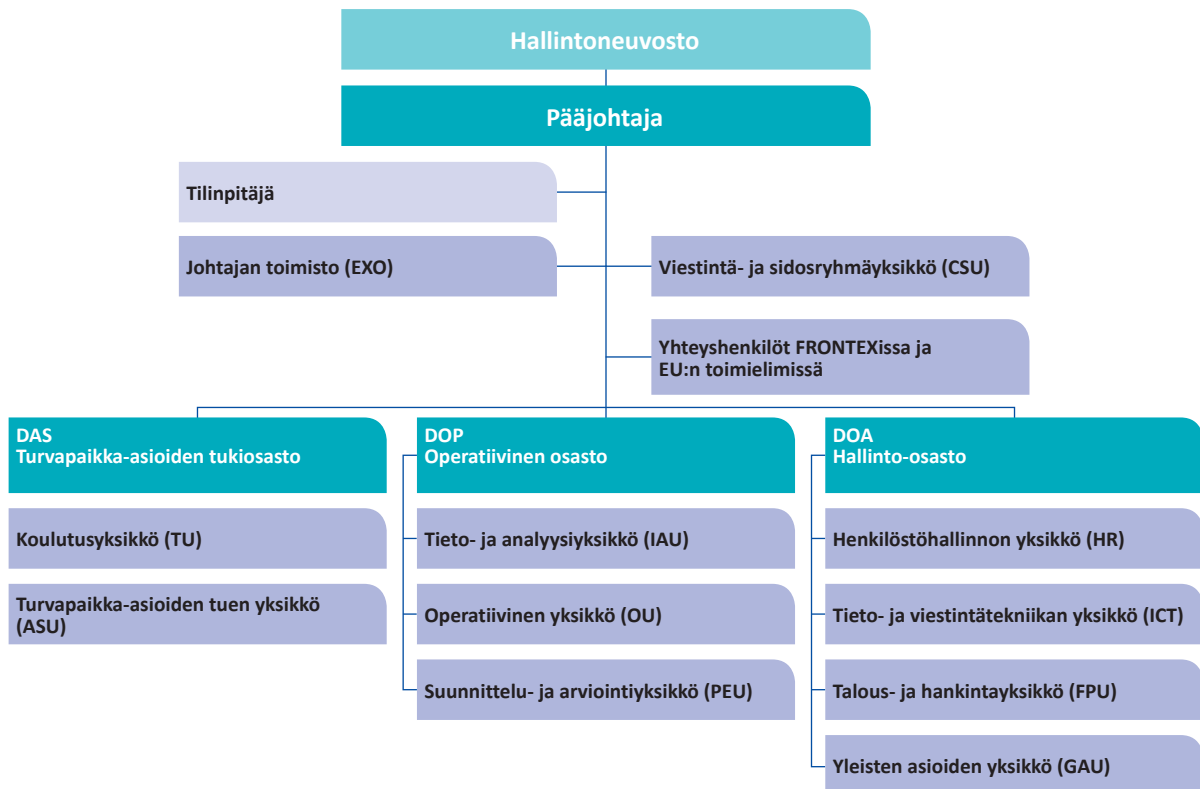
Hallintoneuvosto

Pääjohtaja

Tilinpitäjä

Johtajan toimisto (EXO)

Viestintä- ja sidosryhmäyksikkö (CSU)

Yhteyshenkilöt FRONTEXissa ja EU:n toimielimissä

DAS
Turvapaikka-asioiden tukiosasto

Koulutusyksikkö (TU)

Turvapaikka-asioiden tuen yksikkö (ASU)

DOP
Operatiivinen osasto

Tieto- ja analyysiyksikkö (IAU)

Operatiivinen yksikkö (OU)

Suunnittelu- ja arviointiyksikkö (PEU)

DOA
Hallinto-osasto

Henkilöstöhallinnon yksikkö (HR)

Tieto- ja viestintätekniikan yksikkö (ICT)

Talous- ja hankintayksikkö (FPU)

Yleisten asioiden yksikkö (GAU)